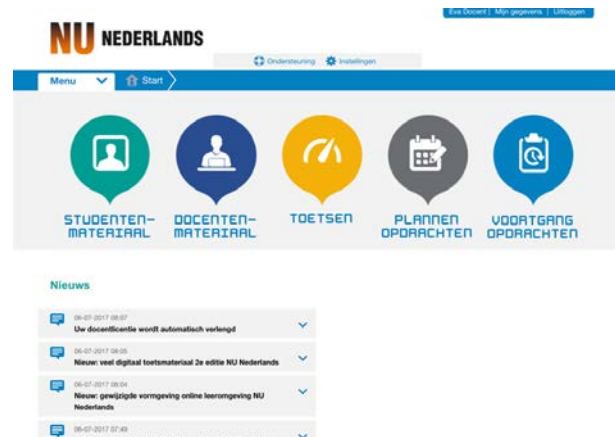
Eva Docent | Mijn gegevens | Uitloggen

NU NEDERLANDS

Ondersteuning Instellingen

Menu Start

STUDENTEN-MATERIAAL

DOCENTEN-MATERIAAL

TOETSEN

PLANNEN OPDRACHTEN

VOORTGANG OPDRACHTEN

Nieuws

06-07-2017 08:07
Uw docentlicentie wordt automatisch verlengd

06-07-2017 08:05
Nieuw: veel digitaal toetsmateriaal 2e editie NU Nederlands

06-07-2017 08:04
Nieuw: gewijzigde vormgeving online leeromgeving NU Nederlands

06-07-2017 07:49
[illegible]